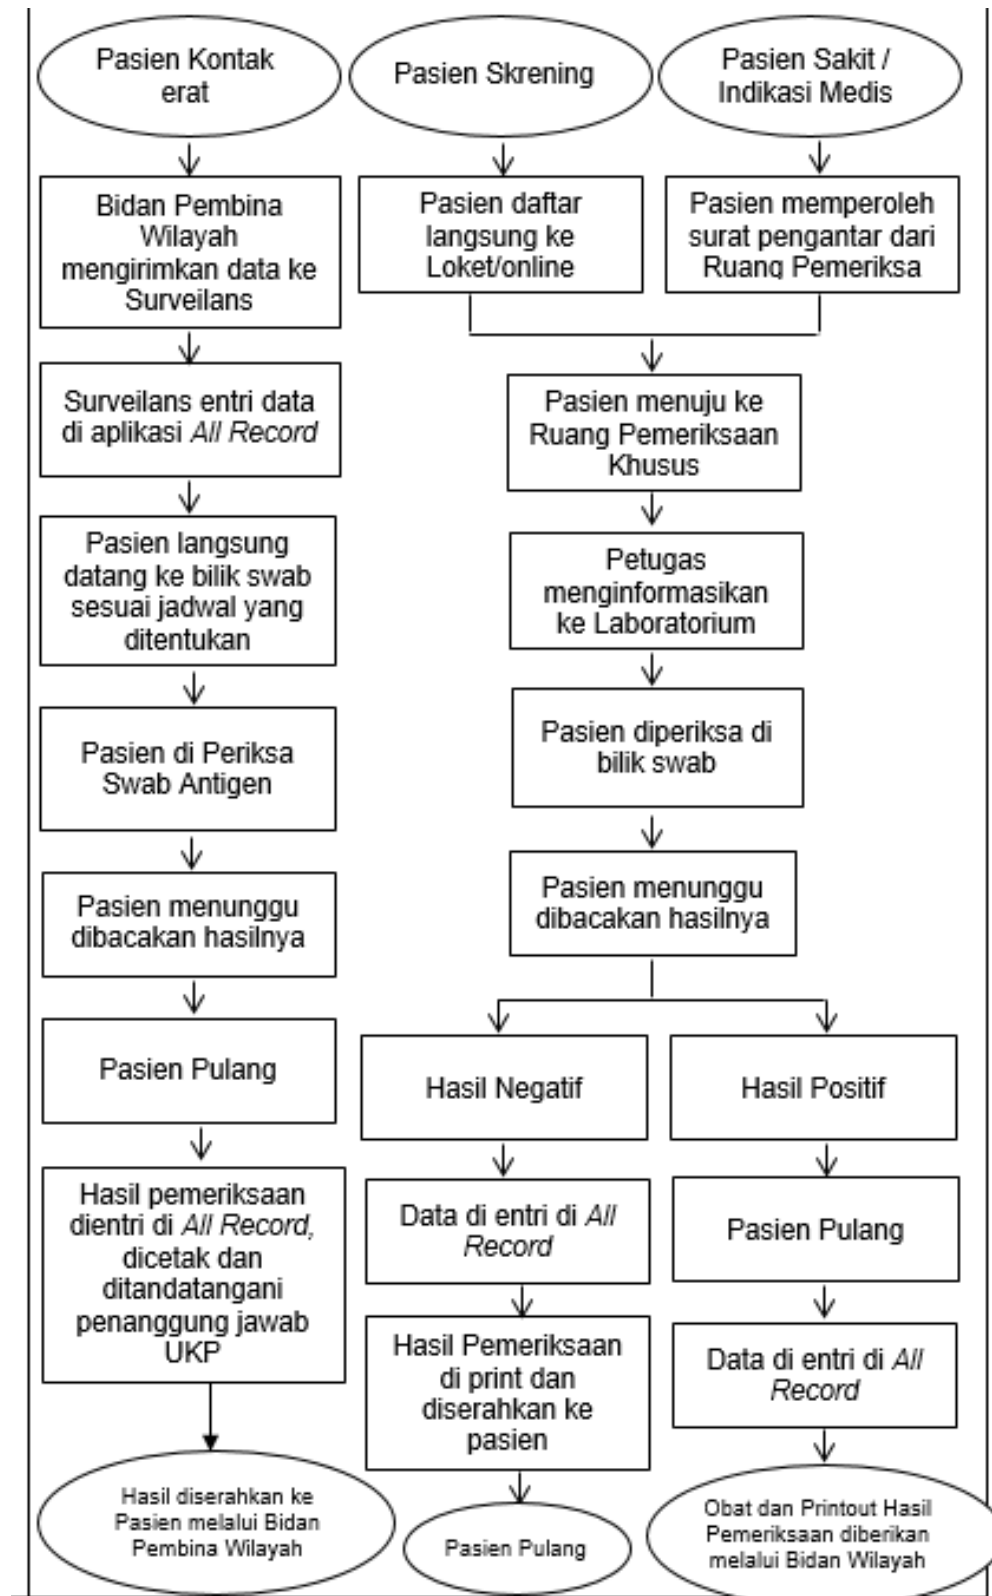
Pasien Kontak erat

Bidan Pembina Wilayah mengirimkan data ke Surveilans

Surveilans entri data di aplikasi *All Record*

Pasien langsung datang ke bilik swab sesuai jadwal yang ditentukan

Pasien di Periksa Swab Antigen

Pasien menunggu dibacakan hasilnya

Pasien Pulang

Hasil pemeriksaan dientri di *All Record,* dicetak dan ditandatangani penanggung jawab UKP

Hasil diserahkan ke Pasien melalui Bidan Pembina Wilayah

Pasien Skrening

Pasien daftar langsung ke Loket/online

Pasien Sakit / Indikasi Medis

Pasien memperoleh surat pengantar dari Ruang Pemeriksa

Pasien menuju ke Ruang Pemeriksaan Khusus

Petugas menginformasikan ke Laboratorium

Pasien diperiksa di bilik swab

Pasien menunggu dibacakan hasilnya

Hasil Negatif

Data di entri di *All Record*

Hasil Pemeriksaan di print dan diserahkan ke pasien

Pasien Pulang

Hasil Positif

Pasien Pulang

Data di entri di *All Record*

Obat dan Printout Hasil Pemeriksaan diberikan melalui Bidan Wilayah